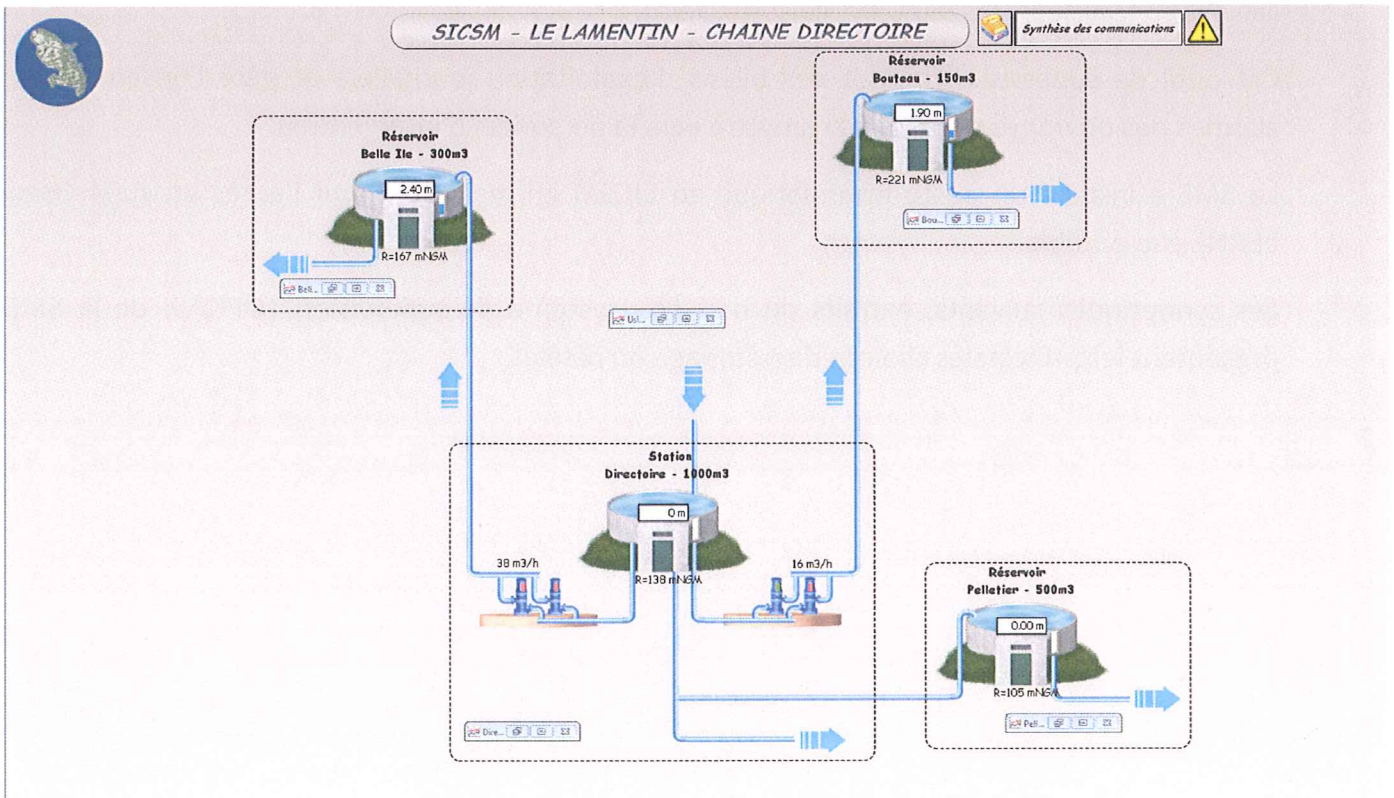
SICSM - LE LAMENTIN - CHAINE DIRECTOIRE

Synthèse des communications

Réservoir
Bouteau - 150m3

1.90 m

R=221 mNGM

Bou...

Réservoir
Belle Ile - 300m3

2.40 m

R=167 mNGM

Bell...

Usl...

Station
Directoire - 1000m3

0 m

38 m3/h

16 m3/h

R=138 mNGM

Dire...

Réservoir
Pelletier - 500m3

0.00 m

R=105 mNGM

Pell...